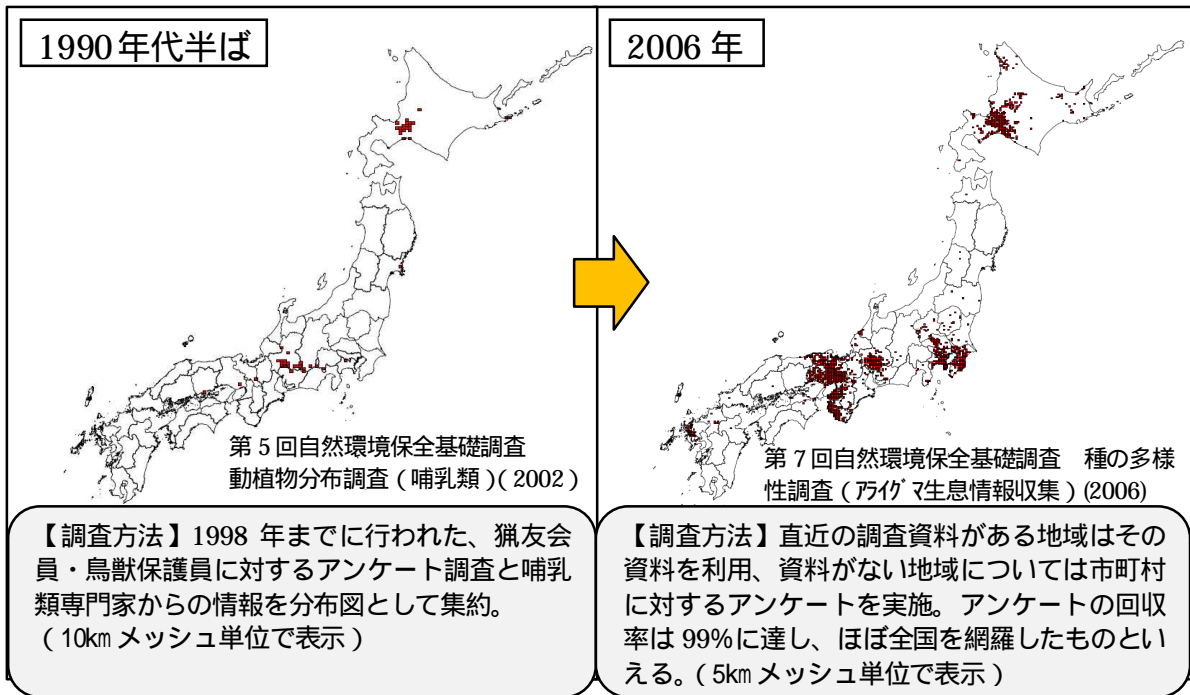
1990年代半ば

第5回自然環境保全基礎調査
動植物分布調査（哺乳類）(2002)

【調査方法】1998 年までに行われた、猟友会員・鳥獣保護員に対するアンケート調査と哺乳類専門家からの情報を分布図として集約。
（10㎞メッシュ単位で表示）

2006 年

第7回自然環境保全基礎調査　種の多様性調査（アライグマ生息情報収集）(2006)

【調査方法】直近の調査資料がある地域はその資料を利用、資料がない地域については市町村に対するアンケートを実施。アンケートの回収率は 99%に達し、ほぼ全国を網羅したものといえる。（5㎞メッシュ単位で表示）